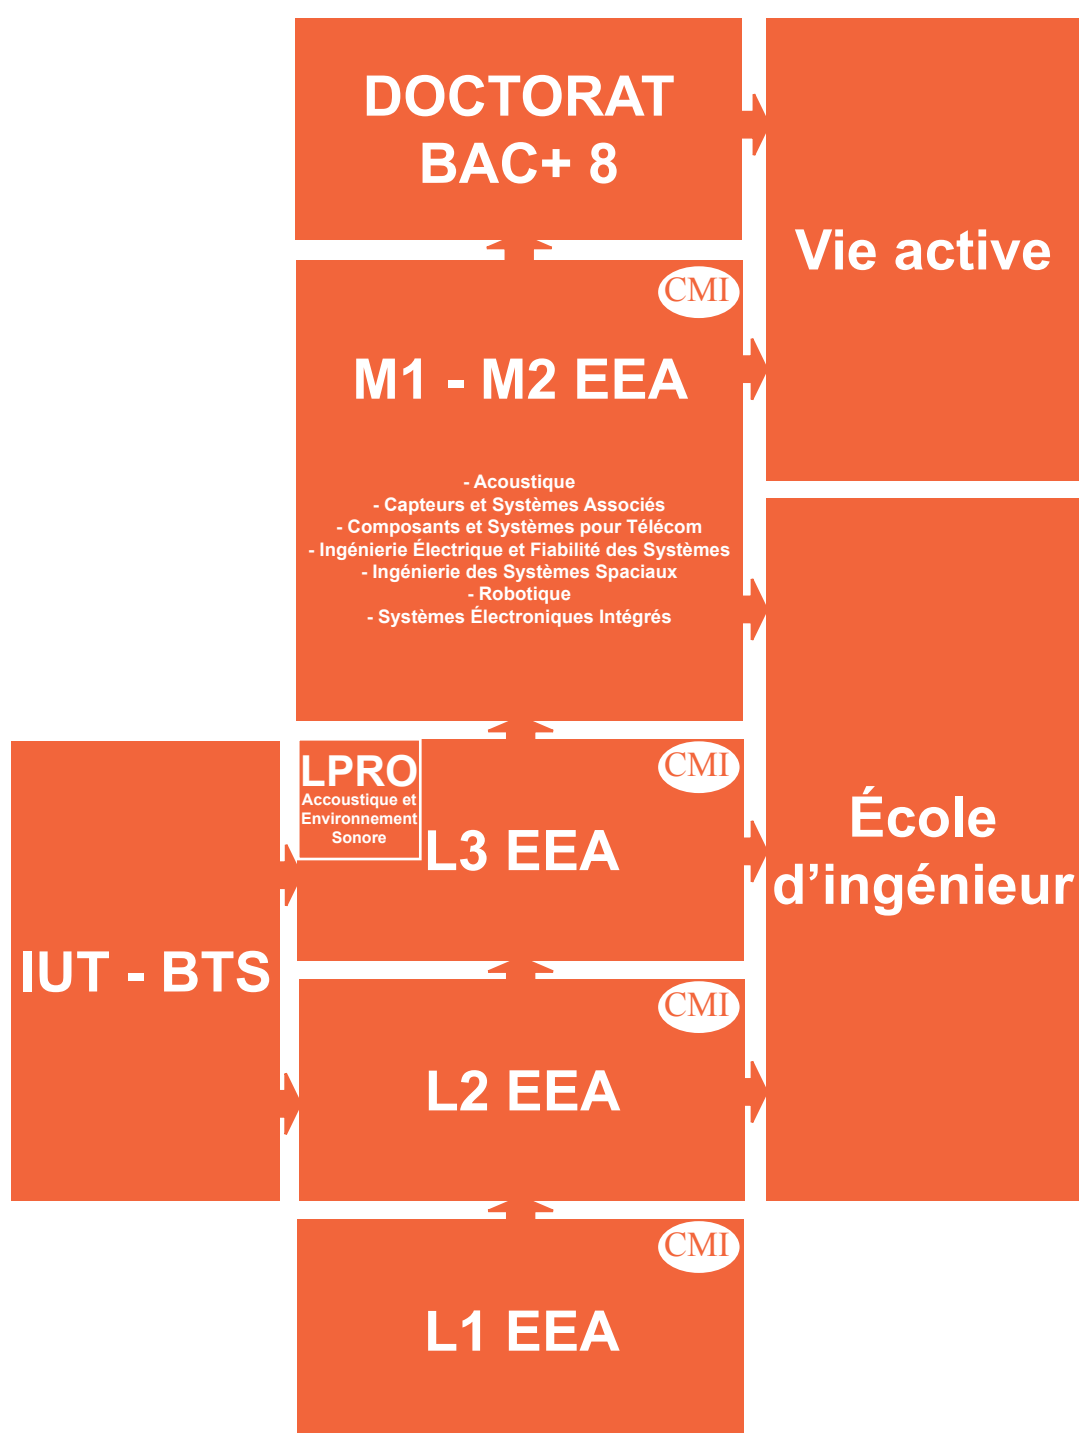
DOCTORAT
BAC+ 8

Vie active

CMI

M1 - M2 EEA

- Acoustique
- Capteurs et Systèmes Associés
- Composants et Systèmes pour Télécom
- Ingénierie Électrique et Fiabilité des Systèmes
- Ingénierie des Systèmes Spaciaux
- Robotique
- Systèmes Électroniques Intégrés

LPRO
Accoustique et Environnement Sonore

CMI

L3 EEA

École d'ingénieur

IUT - BTS

CMI

L2 EEA

CMI

L1 EEA